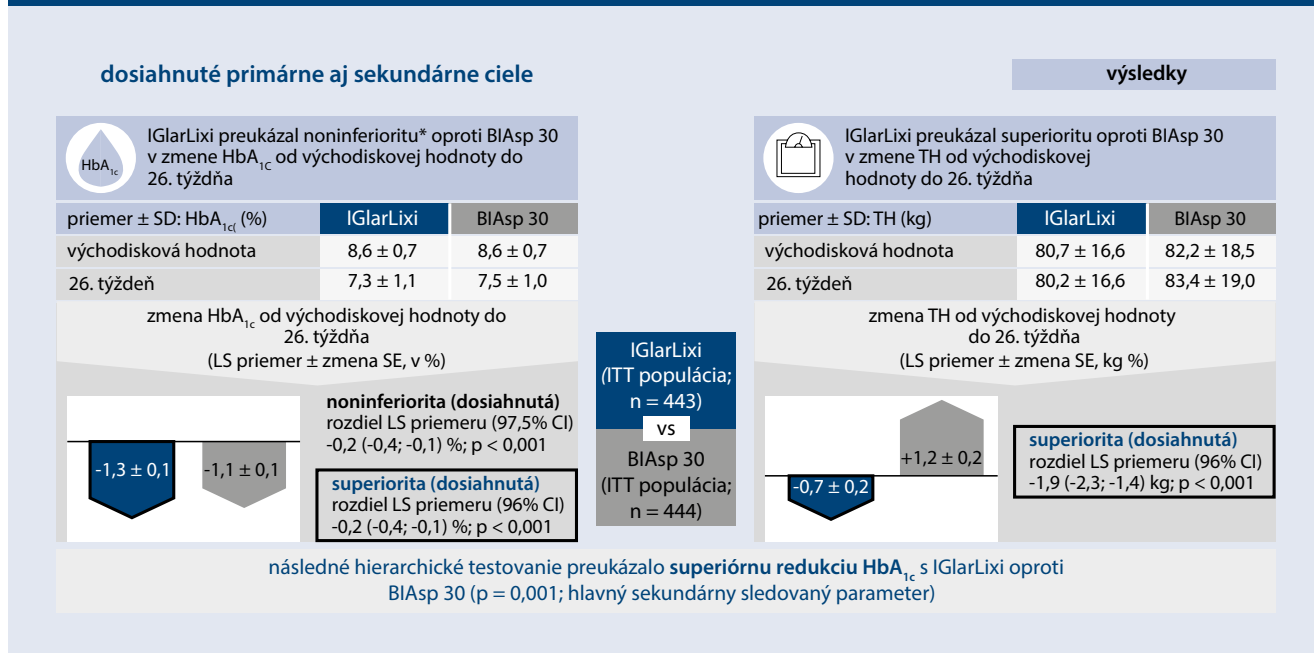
dosiahnuté primárne aj sekundárne ciele

výsledky

$HbA_{1c}$

IGlarLixi preukázal noninferioritu* oproti BIAsp 30 v zmene $HbA_{1C}$ od východiskovej hodnoty do 26. týždňa

| priemer ± SD: $HbA_{1c(}$ (%) | IGlarLixi | BIAsp 30 |
|---|---|---|
| východisková hodnota | 8,6 ± 0,7 | 8,6 ± 0,7 |
| 26. týždeň | 7,3 ± 1,1 | 7,5 ± 1,0 |

zmena $HbA_{1c}$ od východiskovej hodnoty do 26. týždňa (LS priemer ± zmena SE, v %)

-1,3 ± 0,1

-1,1 ± 0,1

noninferiorita (dosiahnutá)
rozdiel LS priemeru (97,5% CI)
-0,2 (-0,4; -0,1) %; p < 0,001

superiorita (dosiahnutá)
rozdiel LS priemeru (96% CI)
-0,2 (-0,4; -0,1) %; p < 0,001

IGlarLixi (ITT populácia; n = 443)

vs

BIAsp 30 (ITT populácia; n = 444)

IGlarLixi preukázal superioritu oproti BIAsp 30 v zmene TH od východiskovej hodnoty do 26. týždňa

| priemer ± SD: TH (kg) | IGlarLixi | BIAsp 30 |
|---|---|---|
| východisková hodnota | 80,7 ± 16,6 | 82,2 ± 18,5 |
| 26. týždeň | 80,2 ± 16,6 | 83,4 ± 19,0 |

zmena TH od východiskovej hodnoty do 26. týždňa (LS priemer ± zmena SE, kg %)

+1,2 ± 0,2

-0,7 ± 0,2

superiorita (dosiahnutá)
rozdiel LS priemeru (96% CI)
-1,9 (-2,3; -1,4) kg; p < 0,001

následné hierarchické testovanie preukázalo superiórnu redukciu $HbA_{1c}$ s IGlarLixi oproti BIAsp 30 (p = 0,001; hlavný sekundárny sledovaný parameter)